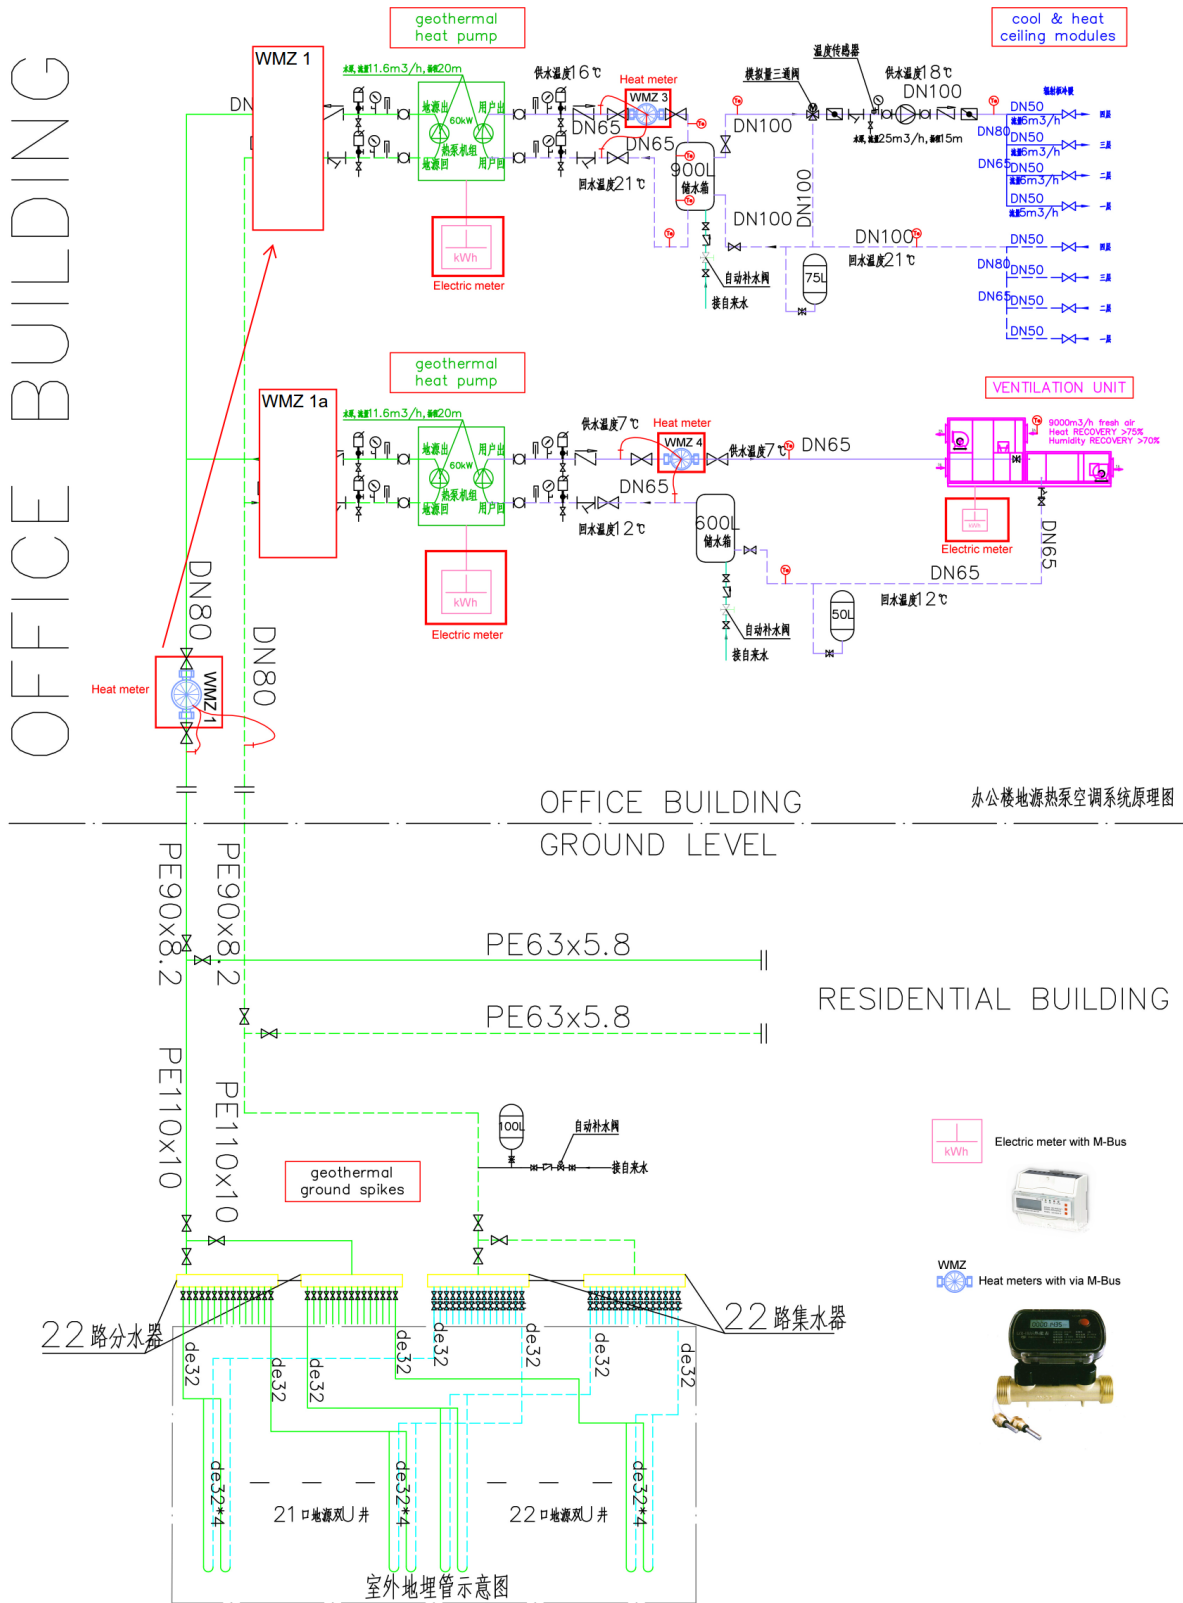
OFFICE BUILDING

geothermal heat pump

cool & heat ceiling modules

WMZ 1

DN

水泵, 流量11.6m3/h, 扬程20m

地源出
用户出
60kW
热泵机组
地源回
用户回

供水温度16℃

Heat meter

WMZ 3

DN65

DN65

回水温度21℃

900L
储水箱

温度传感器

模拟量三通阀

供水温度18℃

DN100

DN100

水泵, 流量25m3/h, 扬程15m

DN100

DN100

DN100

回水温度21℃

75L

自动补水阀

接自来水

kWh

Electric meter

DN50
流量6m3/h
DN80
DN50
流量6m3/h
DN65
DN50
流量6m3/h
DN50
流量5m3/h

DN50
DN80
DN50
DN65
DN50
DN50

geothermal heat pump

WMZ 1a

水泵, 流量11.6m3/h, 扬程20m

地源出
用户出
60kW
热泵机组
地源回
用户回

供水温度7℃

Heat meter

WMZ 4

供水温度7℃

DN65

DN65

回水温度12℃

600L
储水箱

VENTILATION UNIT

9000m3/h fresh air
Heat RECOVERY >75%
Humidity RECOVERY >70%

kWh

Electric meter

DN65

DN65

回水温度12℃

50L

自动补水阀

接自来水

kWh

Electric meter

DN80

DN80

Heat meter

WMZ 1

OFFICE BUILDING

办公楼地源热泵空调系统原理图

GROUND LEVEL

PE90x8.2

PE90x8.2

PE63x5.8

PE63x5.8

RESIDENTIAL BUILDING

PE110x10

PE110x10

100L

自动补水阀

接自来水

geothermal ground spikes

kWh

Electric meter with M-Bus

WMZ

Heat meters with via M-Bus

22路分水器

22路集水器

de32
de32
de32
de32
de32
de32
de32
de32

de32*4

de32*4

de32*4

21口地源双U井

22口地源双U井

室外地埋管示意图